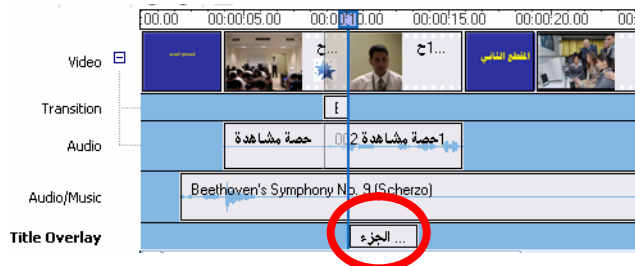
:00.00 00:00:05.00 00:00:10.00 00:00:15.00 00:00:20.00

Video
Transition
Audio
Audio/Music
Title Overlay

ح...
1ح...
المقطع الثاني

حصة مشاهدة
حصة مشاهدة 1
002

Beethoven's Symphony No. 9 (Scherzo)

الجزء ...